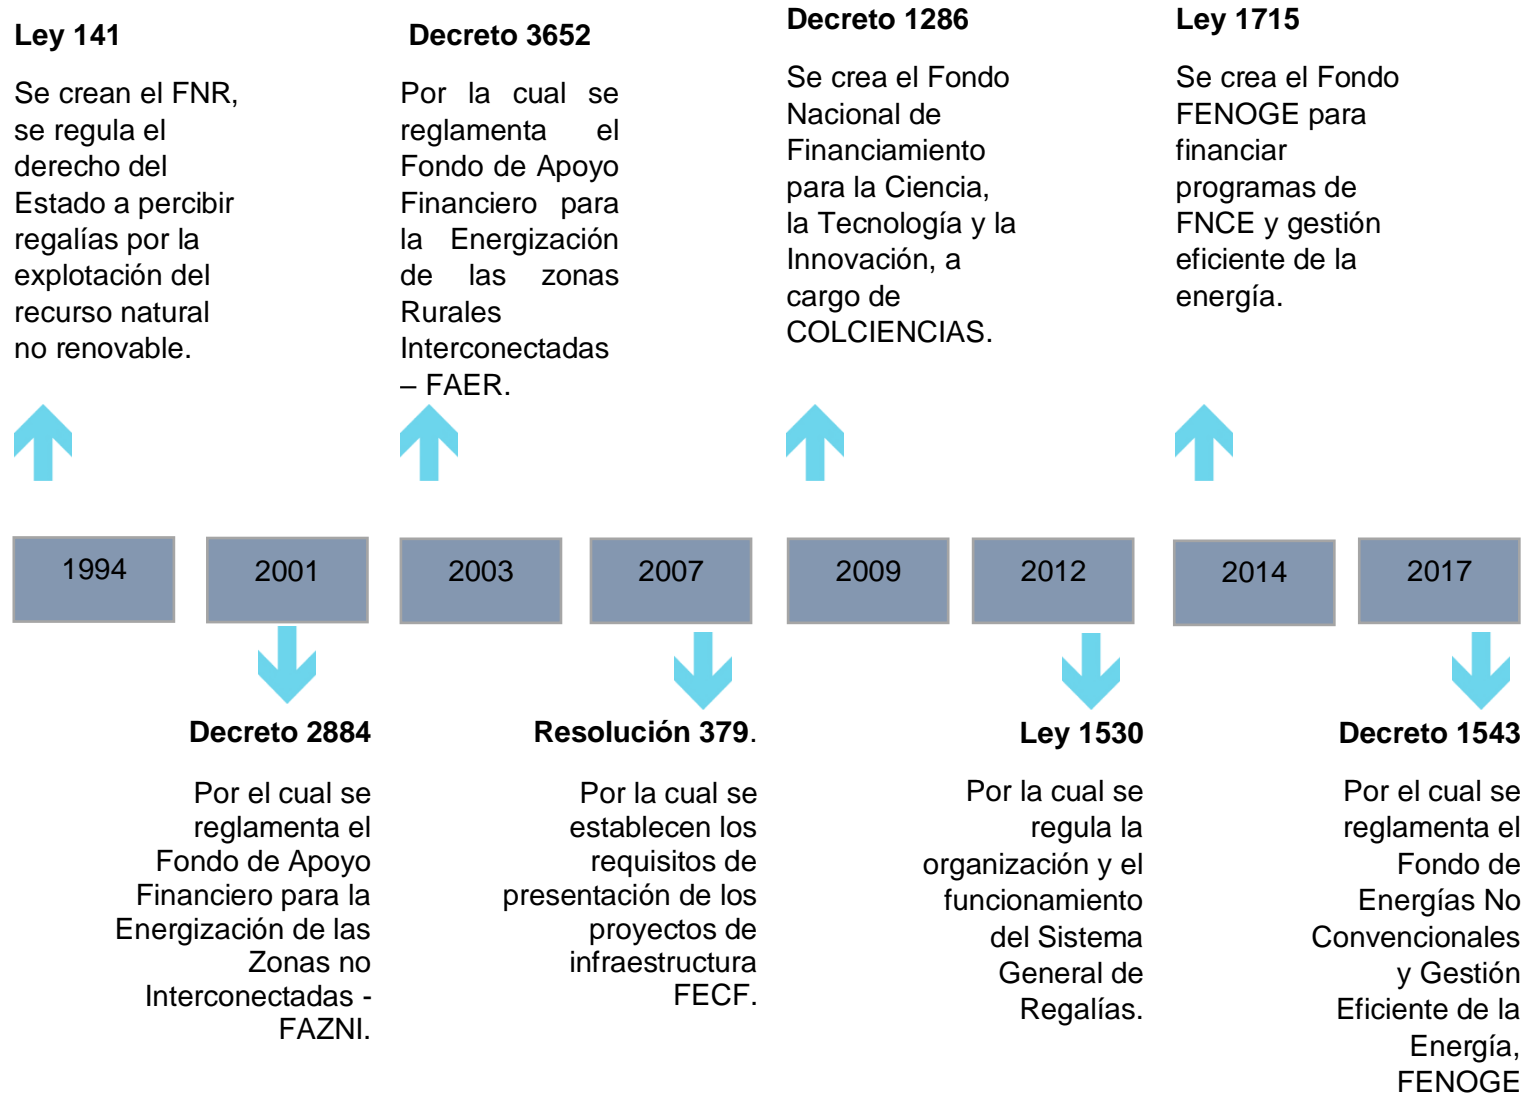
**Ley 141**

Se crean el FNR, se regula el derecho del Estado a percibir regalías por la explotación del recurso natural no renovable.

**Decreto 3652**

Por la cual se reglamenta el Fondo de Apoyo Financiero para la Energización de las zonas Rurales Interconectadas – FAER.

**Decreto 1286**

Se crea el Fondo Nacional de Financiamiento para la Ciencia, la Tecnología y la Innovación, a cargo de COLCIENCIAS.

**Ley 1715**

Se crea el Fondo FENOGE para financiar programas de FNCE y gestión eficiente de la energía.

| 1994 | 2001 | 2003 | 2007 | 2009 | 2012 | 2014 | 2017 |
|---|---|---|---|---|---|---|---|

**Decreto 2884**

Por el cual se reglamenta el Fondo de Apoyo Financiero para la Energización de las Zonas no Interconectadas - FAZNI.

**Resolución 379**.

Por la cual se establecen los requisitos de presentación de los proyectos de infraestructura FECF.

**Ley 1530**

Por la cual se regula la organización y el funcionamiento del Sistema General de Regalías.

**Decreto 1543**

Por el cual se reglamenta el Fondo de Energías No Convencionales y Gestión Eficiente de la Energía, FENOGE